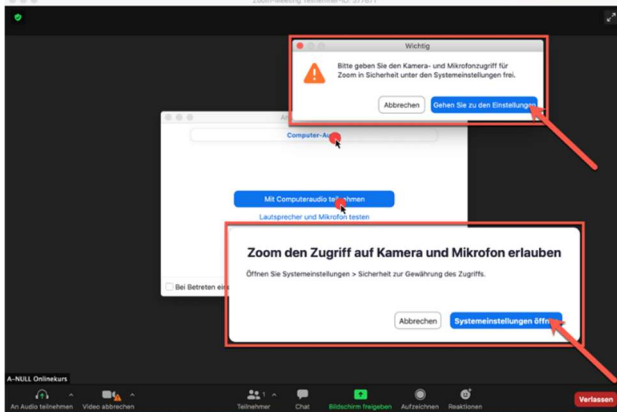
Zoom-Meeting-Teilnehmer-ID: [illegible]

Wichtig

Bitte geben Sie den Kamera- und Mikrofonzugriff für Zoom in Sicherheit unter den Systemeinstellungen frei.

Abbrechen

Gehen Sie zu den Einstellungen

Computer-Au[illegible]

Mit Computeraudio te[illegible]nehmen

Lautsprecher und Mikrofon testen

Bei Betreten ein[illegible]

Zoom den Zugriff auf Kamera und Mikrofon erlauben

Öffnen Sie Systemeinstellungen > Sicherheit zur Gewährung des Zugriffs.

Abbrechen

Systemeinstellungen öffn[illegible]

A-NULL Onlinekurs

An Audio teilnehmen

Video abbrechen

Teilnehmer

Chat

Bildschirm freigeben

Aufzeichnen

Reaktionen

Verlassen